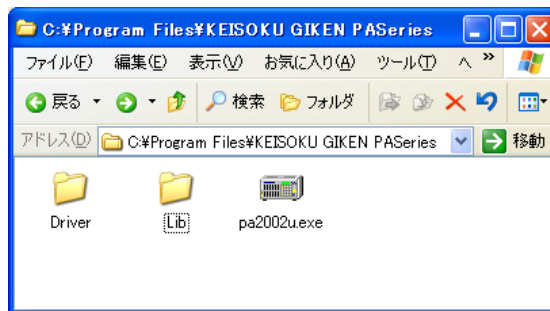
C:¥Program Files¥KEISOKU GIKEN PASeries

ファイル(F) 編集(E) 表示(V) お気に入り(A) ツール(T) ヘ »

戻る 検索 フォルダ

アドレス(D) C:¥Program Files¥KEISOKU GIKEN PASeries 移動

Driver

Lib

pa2002u.exe